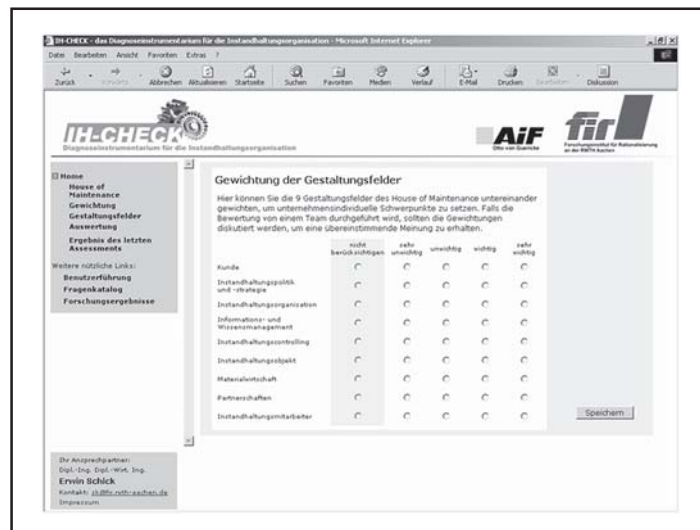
IH-CHECK - das Diagnoseinstrumentarium für die Instandhaltungsorganisation - Microsoft Internet Explorer

Datei Bearbeiten Ansicht Favoriten Extras ?

Zurück Vorwärts Abbrechen Aktualisieren Startseite Suchen Favoriten Medien Verlauf E-Mail Drucken Bearbeiten Diskussion

IH-CHECK
Diagnoseinstrumentarium für die Instandhaltungsorganisation

AiF
Otto von Guericke

fir
Forschungsinstitut für Rationalisierung an der RWTH Aachen

Home
House of Maintenance
Gewichtung
Gestaltungsfelder
Auswertung
Ergebnis des letzten Assessments

Weitere nützliche Links:
Benutzerführung
Fragenkatalog
Forschungsergebnisse

Gewichtung der Gestaltungsfelder

Hier können Sie die 9 Gestaltungsfelder des House of Maintenance untereinander gewichten, um unternehmensindividuelle Schwerpunkte zu setzen. Falls die Bewertung von einem Team durchgeführt wird, sollten die Gewichtungen diskutiert werden, um eine übereinstimmende Meinung zu erhalten.

| | nicht berücksichtigen | sehr unwichtig | unwichtig | wichtig | sehr wichtig |
|---|---|---|---|---|---|
| Kunde | | | | | |
| Instandhaltungspolitik und -strategie | | | | | |
| Instandhaltungsorganisation | | | | | |
| Informations- und Wissensmanagement | | | | | |
| Instandhaltungscontrolling | | | | | |
| Instandhaltungsobjekt | | | | | |
| Materialwirtschaft | | | | | |
| Partnerschaften | | | | | |
| Instandhaltungsmitarbeiter | | | | | |

Speichern

Ihr Ansprechpartner:
Dipl.-Ing. Dipl.-Wirt. Ing.
Erwin Schick
Kontakt: sk@fir.rwth-aachen.de
Impressum